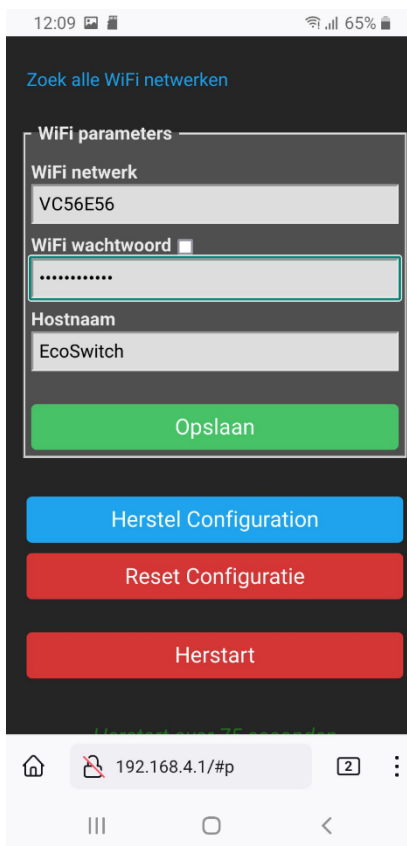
12:09 65%

Zoek alle WiFi netwerken

WiFi parameters

WiFi netwerk

VC56E56

WiFi wachtwoord

••••••••••••

Hostnaam

EcoSwitch

Opslaan

Herstel Configuration

Reset Configuratie

Herstart

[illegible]

192.168.4.1/#p

2